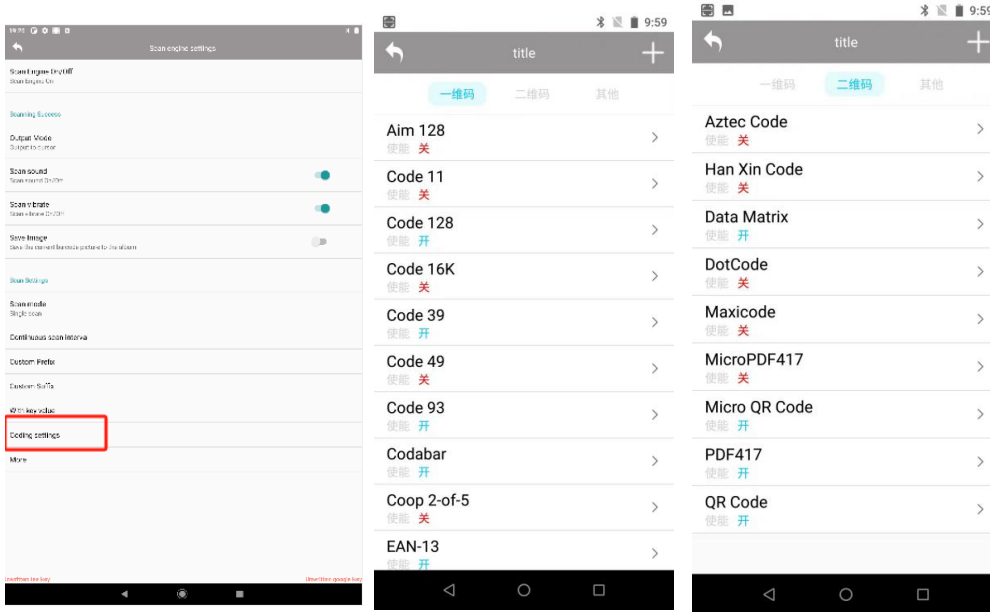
Scan engine settings

Scan Engine On/Off
Scan Engine On

Scanning Success

Output Mode
Output to cursor

Scan sound
Scan sound On/Off

Scan vibrate
Scan vibrate On/Off

Save Image
Save the current barcode picture to the album

Scan Settings

Scan mode
Single scan

Continuous scan interval

Custom Prefix

Custom Suffix

Enter key value

Coding settings

More

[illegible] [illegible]

9:59

title

一维码 二维码 其他

Aim 128
使能 关

Code 11
使能 关

Code 128
使能 开

Code 16K
使能 关

Code 39
使能 开

Code 49
使能 关

Code 93
使能 开

Codabar
使能 开

Coop 2-of-5
使能 关

EAN-13
使能 开

9:59

title

一维码 二维码 其他

Aztec Code
使能 关

Han Xin Code
使能 关

Data Matrix
使能 开

DotCode
使能 关

Maxicode
使能 关

MicroPDF417
使能 关

Micro QR Code
使能 开

PDF417
使能 开

QR Code
使能 开